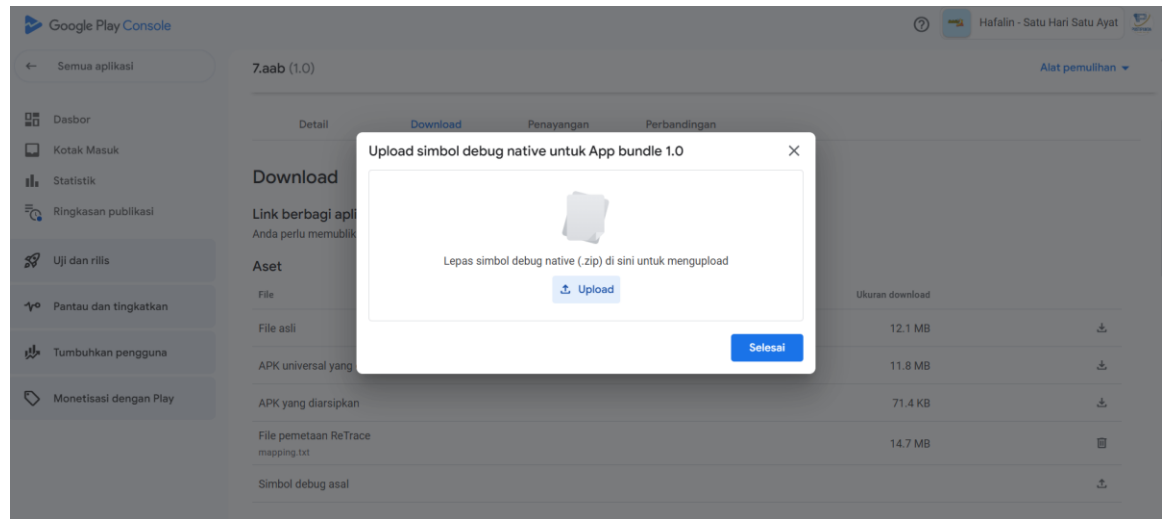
Google Play Console

Hafalin - Satu Hari Satu Ayat

← Semua aplikasi

7.aab (1.0)

Alat pemulihan ▾

Dasbor
Kotak Masuk
Statistik
Ringkasan publikasi
Uji dan rilis
Pantau dan tingkatkan
Tumbuhkan pengguna
Monetisasi dengan Play

Detail Download Penayangan Perbandingan

Download

Link berbagi apli

Anda perlu memublik

Aset

File

Ukuran download

File asli 12.1 MB

APK universal yang 11.8 MB

APK yang diarsipkan 71.4 KB

File pemetaan ReTrace
mapping.txt 14.7 MB

Simbol debug asal

Upload simbol debug native untuk App bundle 1.0

Lepas simbol debug native (.zip) di sini untuk mengupload

Upload

Selesai